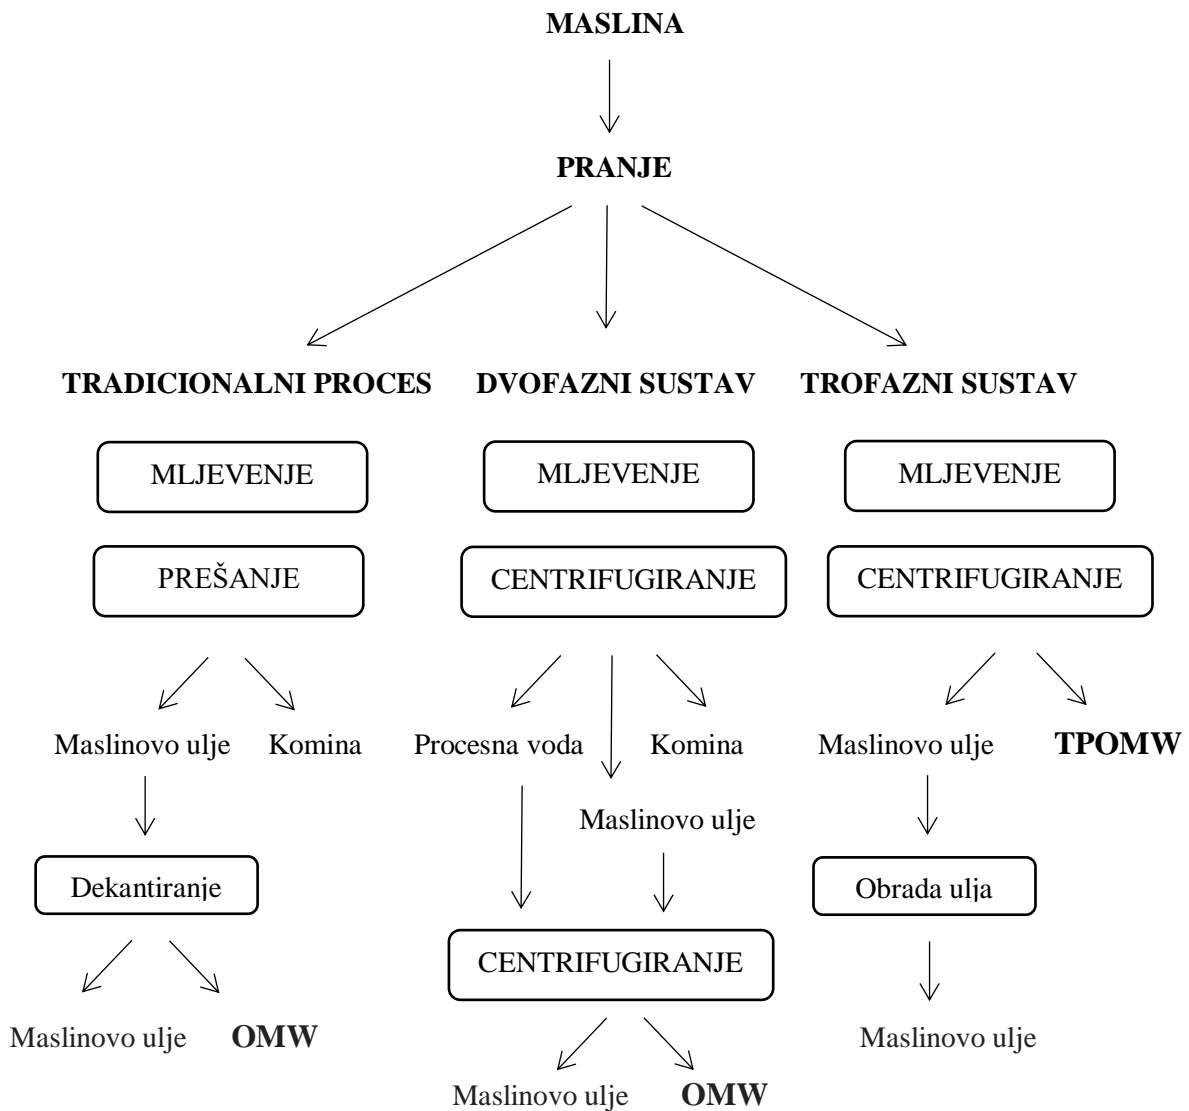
MASLINA

PRANJE

TRADICIONALNI PROCES

MLJEVENJE

PREŠANJE

Maslinovo ulje

Komina

Dekantiranje

Maslinovo ulje

OMW

DVOFAZNI SUSTAV

MLJEVENJE

CENTRIFUGIRANJE

Procesna voda

Komina

Maslinovo ulje

CENTRIFUGIRANJE

Maslinovo ulje

OMW

TROFAZNI SUSTAV

MLJEVENJE

CENTRIFUGIRANJE

Maslinovo ulje

TPOMW

Obrada ulja

Maslinovo ulje